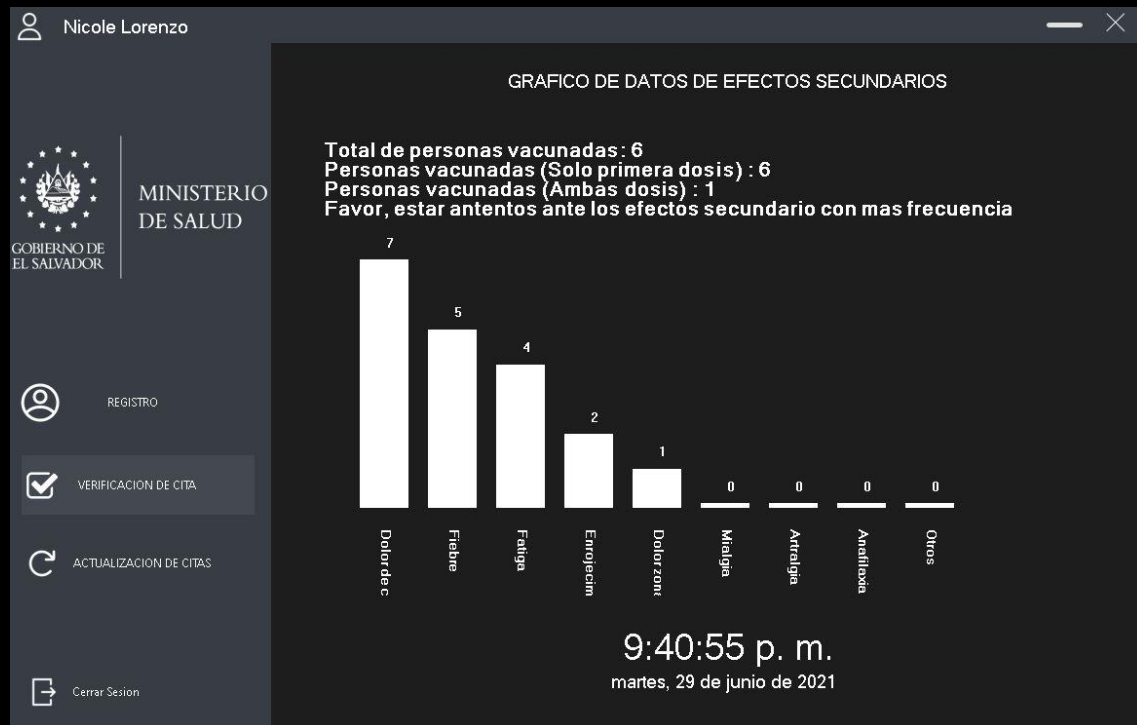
Nicole Lorenzo

GOBIERNO DE EL SALVADOR

MINISTERIO DE SALUD

REGISTRO

VERIFICACION DE CITA

ACTUALIZACION DE CITAS

Cerrar Sesion

GRAFICO DE DATOS DE EFECTOS SECUNDARIOS

Total de personas vacunadas: 6
Personas vacunadas (Solo primera dosis) : 6
Personas vacunadas (Ambas dosis) : 1
Favor, estar antentos ante los efectos secundario con mas frecuencia

7
5
4
2
1
0
0
0
0

Dolor de c
Fiebre
Fatiga
Enrojecim
Dolor zon
Mialgia
Artralgia
Anafilaxia
Otros

9:40:55 p. m.
martes, 29 de junio de 2021